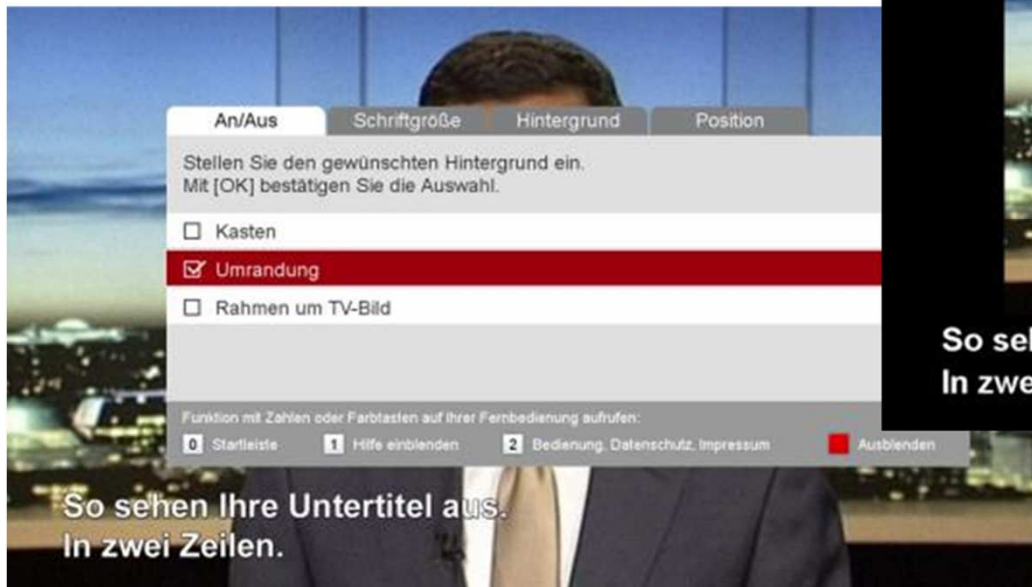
An/Aus | Schriftgröße | Hintergrund | Position

Stellen Sie den gewünschten Hintergrund ein.
Mit [OK] bestätigen Sie die Auswahl.

☐ Kasten
☑ Umrandung
☐ Rahmen um TV-Bild

Funktion mit Zahlen oder Farbtasten auf Ihrer Fernbedienung aufrufen:
0 Startleiste
1 Hilfe einblenden
2 Bedienung, Datenschutz, Impressum
Ausblenden

So seh
In zwe

So sehen Ihre Untertitel aus.
In zwei Zeilen.